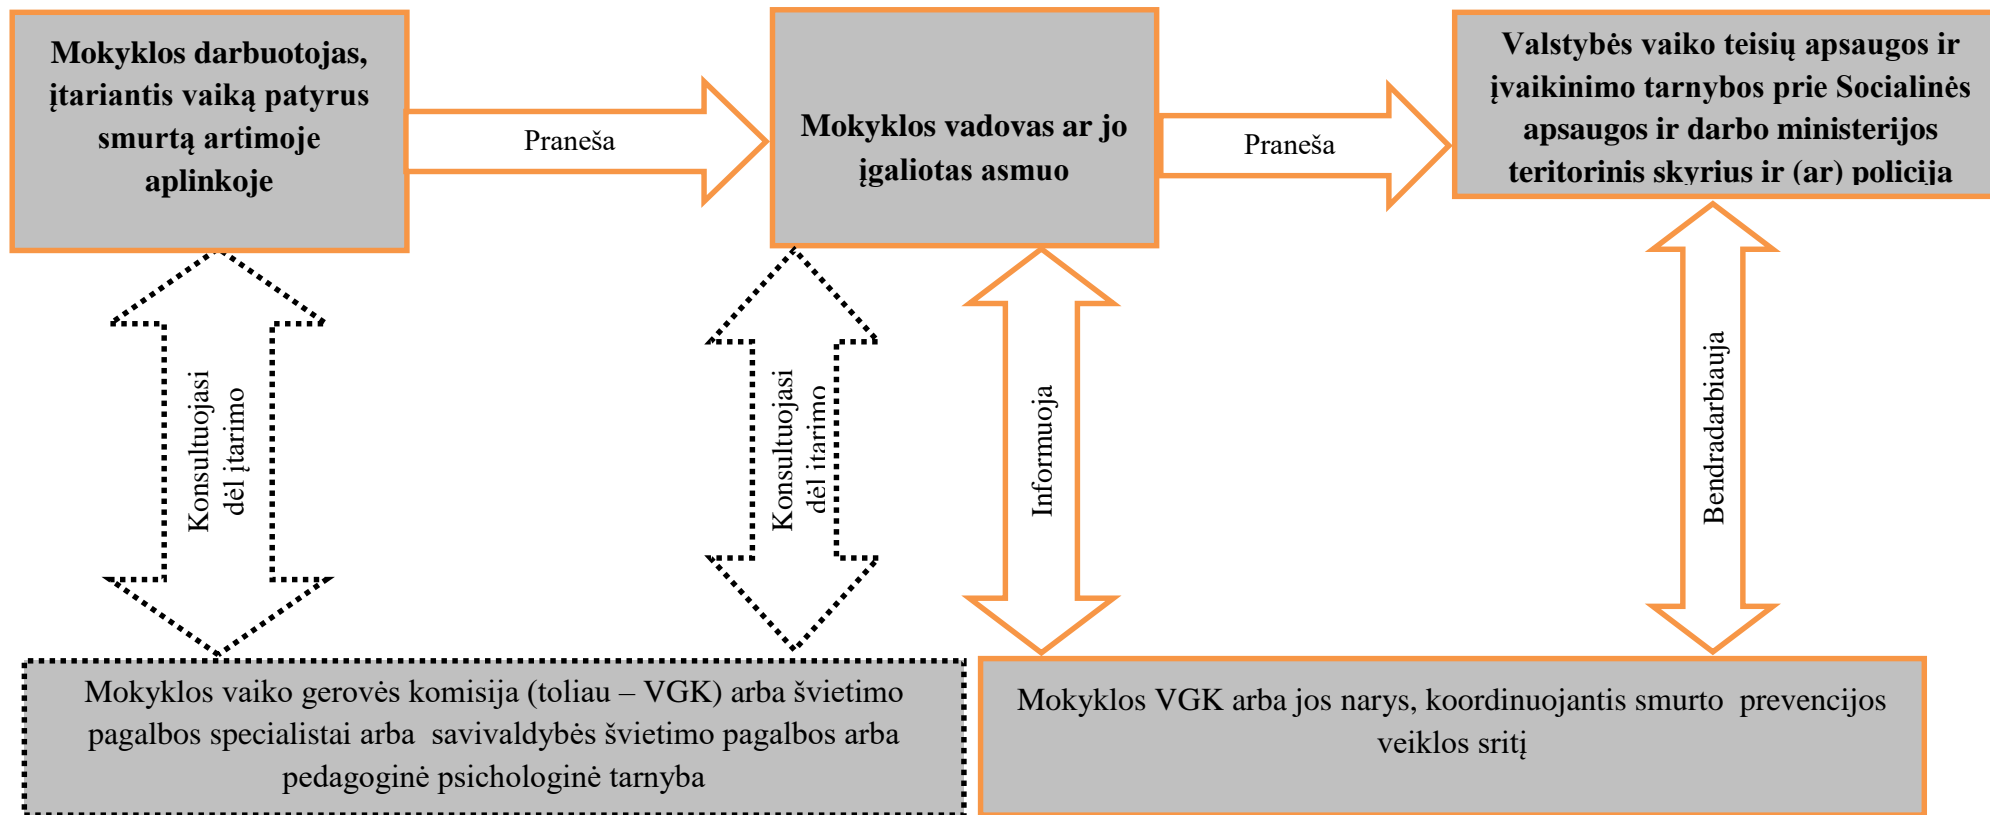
Mokyklos darbuotojas, įtariantis vaiką patyrus smurtą artimoje aplinkoje

Praneša

Mokyklos vadovas ar jo įgaliotas asmuo

Praneša

Valstybės vaiko teisių apsaugos ir įvaikinimo tarnybos prie Socialinės apsaugos ir darbo ministerijos teritorinis skyrius ir (ar) policija

Konsultuojasi dėl įtarimo

Konsultuojasi dėl įtarimo

Informuoja

Bendradarbiauja

Mokyklos vaiko gerovės komisija (toliau – VGK) arba švietimo pagalbos specialistai arba savivaldybės švietimo pagalbos arba pedagoginė psichologinė tarnyba

Mokyklos VGK arba jos narys, koordinuojantis smurto prevencijos veiklos sritį